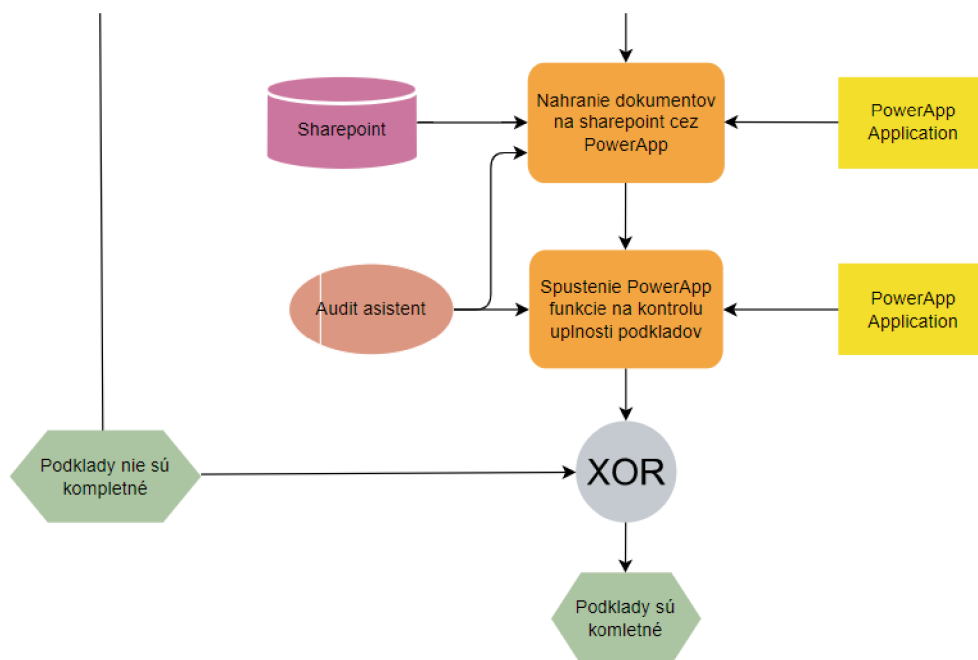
Sharepoint

Nahranie dokumentov na sharepoint cez PowerApp

PowerApp Application

Audit asistent

Spustenie PowerApp funkcie na kontrolu uplnosti podkladov

PowerApp Application

Podklady nie sú kompletné

XOR

Podklady sú komletné